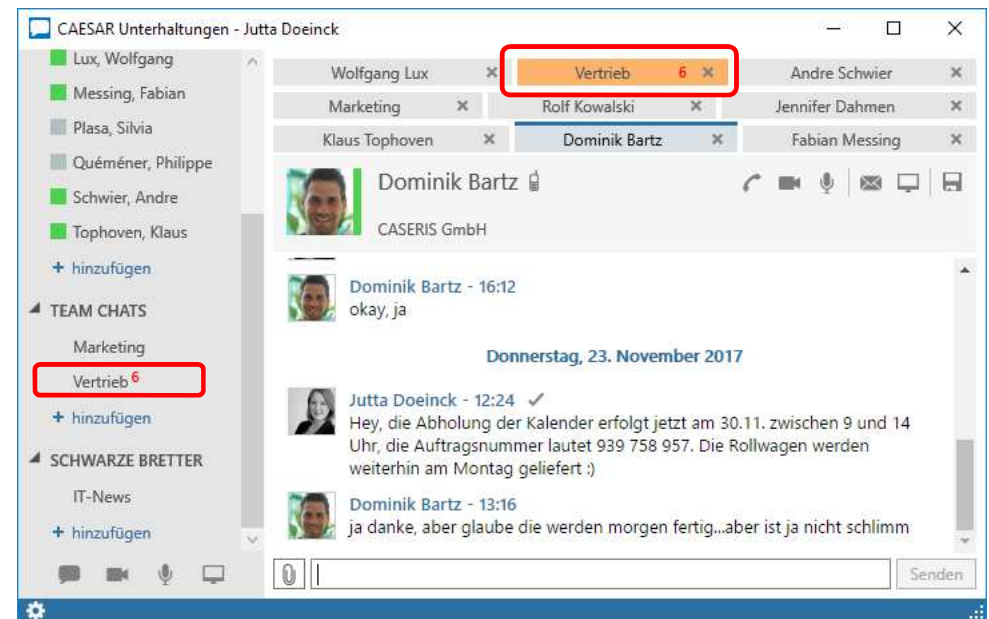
CAESAR Unterhaltungen - Jutta Doeinck

Lux, Wolfgang
Messing, Fabian
Plasa, Silvia
Quéméner, Philippe
Schwier, Andre
Tophoven, Klaus
+ hinzufügen

TEAM CHATS
Marketing
Vertrieb 6
+ hinzufügen

SCHWARZE BRETTER
IT-News
+ hinzufügen

| Wolfgang Lux ✕ | Vertrieb 6 ✕ | Andre Schwier ✕ |
|---|---|---|
| Marketing ✕ | Rolf Kowalski ✕ | Jennifer Dahmen ✕ |
| Klaus Tophoven ✕ | Dominik Bartz ✕ | Fabian Messing ✕ |

Dominik Bartz
CASERIS GmbH

Dominik Bartz - 16:12
okay, ja

Donnerstag, 23. November 2017

Jutta Doeinck - 12:24 ✓
Hey, die Abholung der Kalender erfolgt jetzt am 30.11. zwischen 9 und 14 Uhr, die Auftragsnummer lautet 939 758 957. Die Rollwagen werden weiterhin am Montag geliefert :)

Dominik Bartz - 13:16
ja danke, aber glaube die werden morgen fertig...aber ist ja nicht schlimm

Senden